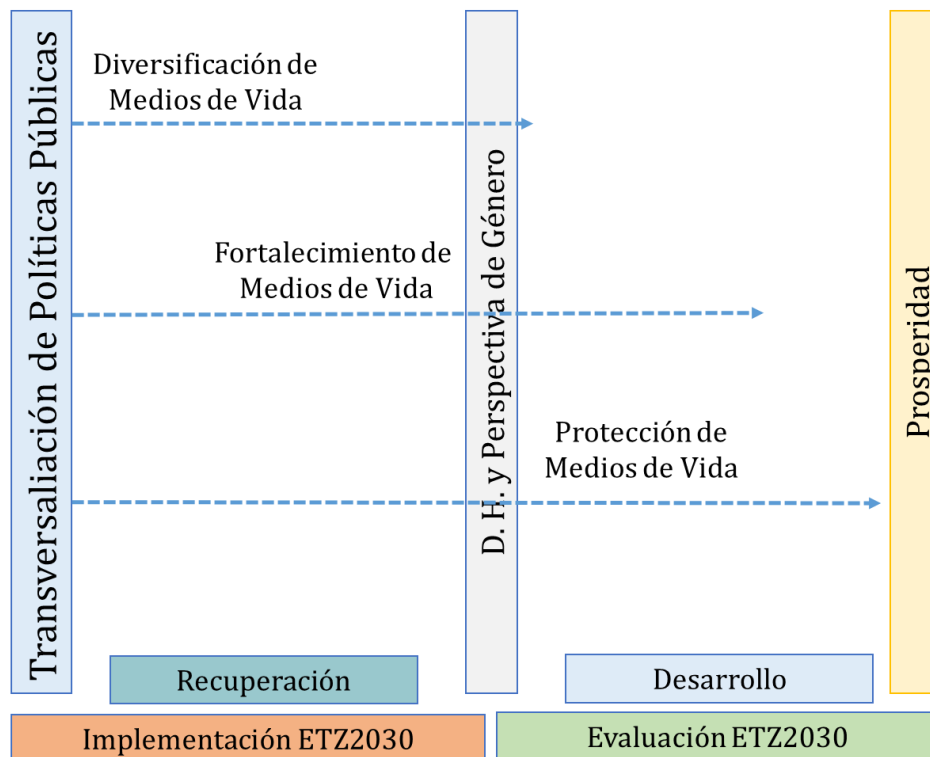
Transversaliación de Políticas Públicas

Diversificación de Medios de Vida

Fortalecimiento de Medios de Vida

Protección de Medios de Vida

D. H. y Perspectiva de Género

Prosperidad

Recuperación

Desarrollo

Implementación ETZ2030

Evaluación ETZ2030